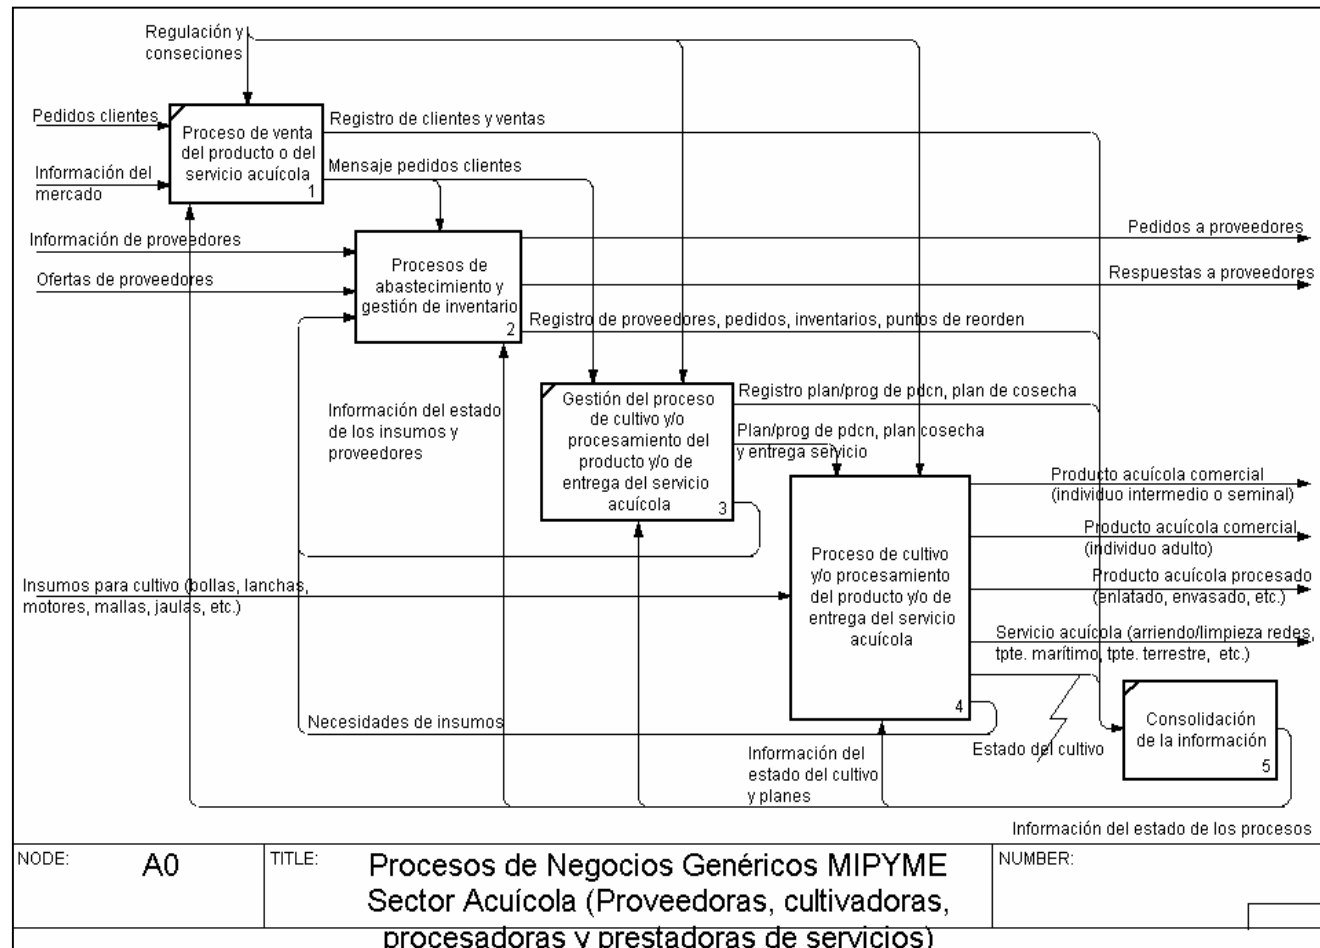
Regulación y conseciones

Pedidos clientes

Información del mercado

Proceso de venta del producto o del servicio acuícola
1

Registro de clientes y ventas

Mensaje pedidos clientes

Información de proveedores

Ofertas de proveedores

Procesos de abastecimiento y gestión de inventario
2

Pedidos a proveedores

Respuestas a proveedores

Registro de proveedores, pedidos, inventarios, puntos de reorden

Información del estado de los insumos y proveedores

Gestión del proceso de cultivo y/o procesamiento del producto y/o de entrega del servicio acuícola
3

Registro plan/prog de pdcn, plan de cosecha

Plan/prog de pdcn, plan cosecha y entrega servicio

Producto acuícola comercial (individuo intermedio o seminal)

Producto acuícola comercial (individuo adulto)

Producto acuícola procesado (enlatado, envasado, etc.)

Servicio acuícola (arriendo/limpieza redes, tpte. marítimo, tpte. terrestre, etc.)

Insumos para cultivo (bollas, lanchas, motores, mallas, jaulas, etc.)

Proceso de cultivo y/o procesamiento del producto y/o de entrega del servicio acuícola
4

Necesidades de insumos

Información del estado del cultivo y planes

Estado del cultivo

Consolidación de la información
5

Información del estado de los procesos

NODE: A0

TITLE: Procesos de Negocios Genéricos MIPYME Sector Acuícola (Proveedoras, cultivadoras, procesadoras y prestadoras de servicios)

NUMBER: